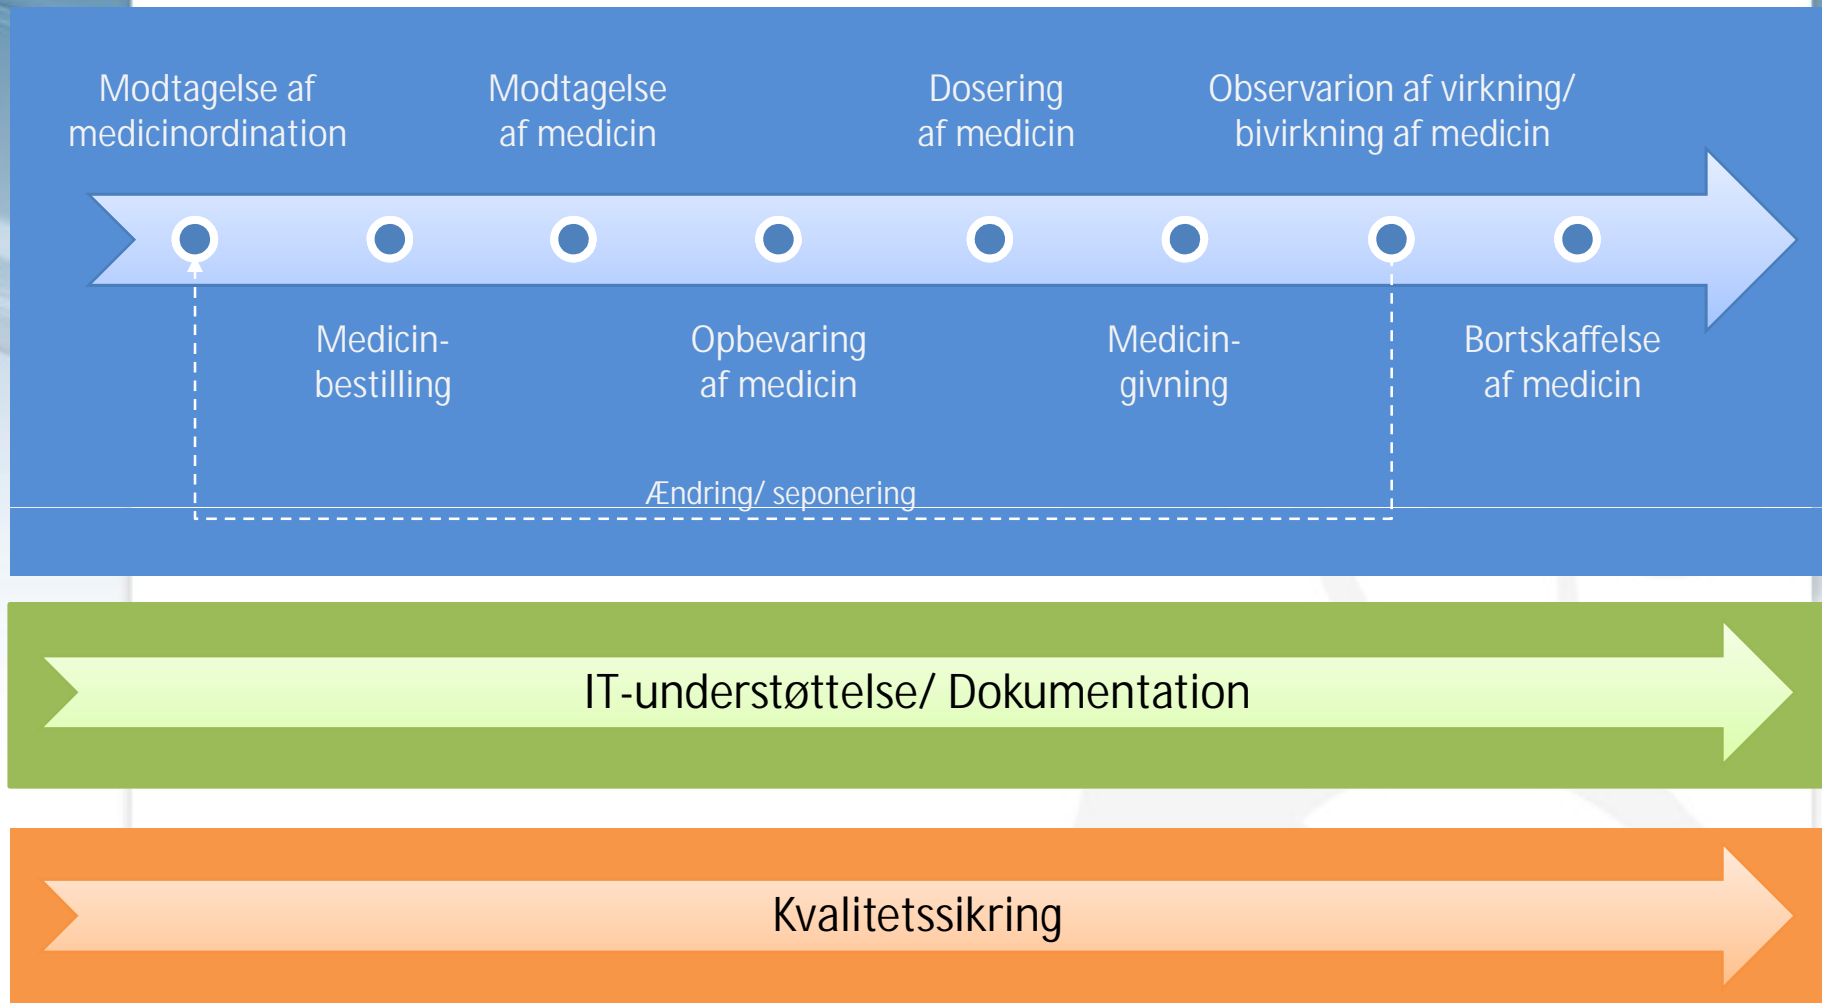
Modtagelse af medicinordination

Modtagelse af medicin

Dosering af medicin

Observarion af virkning/ bivirkning af medicin

Medicin-bestilling

Opbevaring af medicin

Medicin-givning

Bortskaffelse af medicin

Ændring/ seponering

IT-understøttelse/ Dokumentation

Kvalitetssikring